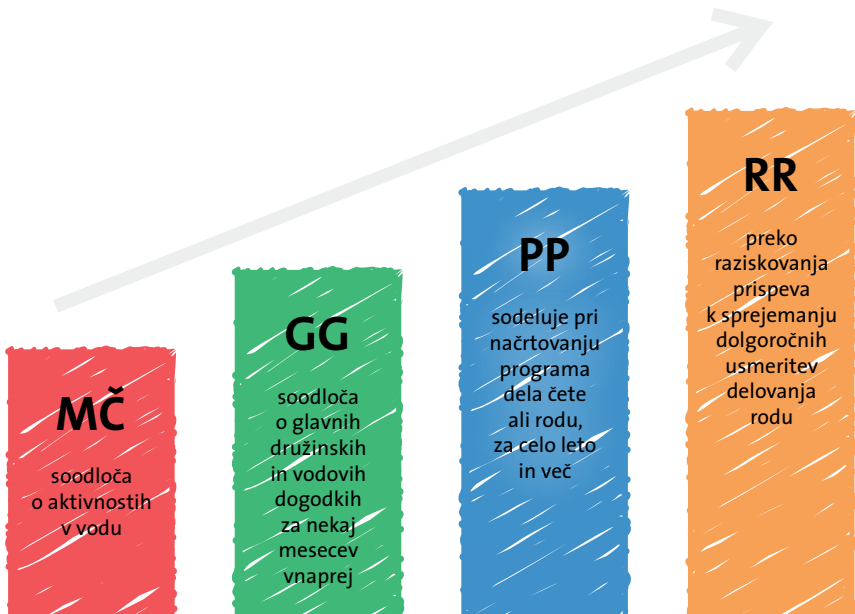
MČ

soodloča o aktivnostih v vodu

GG

soodloča o glavnih družinskih in vodovih dogodkih za nekaj mesecev vnaprej

PP

sodeluje pri načrtovanju programa dela čete ali rodu, za celo leto in več

RR

preko raziskovanja prispeva k sprejemanju dolgoročnih usmeritev delovanja rodu